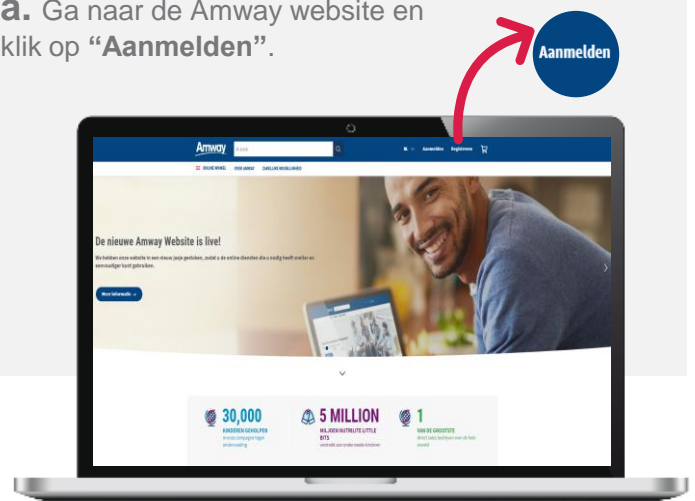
a. Ga naar de Amway website en klik op **"Aanmelden"**.

Aanmelden

Amway

NL Aanmelden Registreren

ONLINE WINKEL OVER AMWAY ZAKELIJKE MOGELIJKHEID

De nieuwe Amway Website is live!

We hebben onze website in een nieuw jasje gestoken, zodat u de online diensten die u nodig heeft sneller en eenvoudiger kunt gebruiken.

Meer informatie

30,000
KINDEREN GEHOLPEN

5 MILLION
MAALTIJDEN NUTRILITE LITTLE BITS

1
VAN DE GROOTSTE